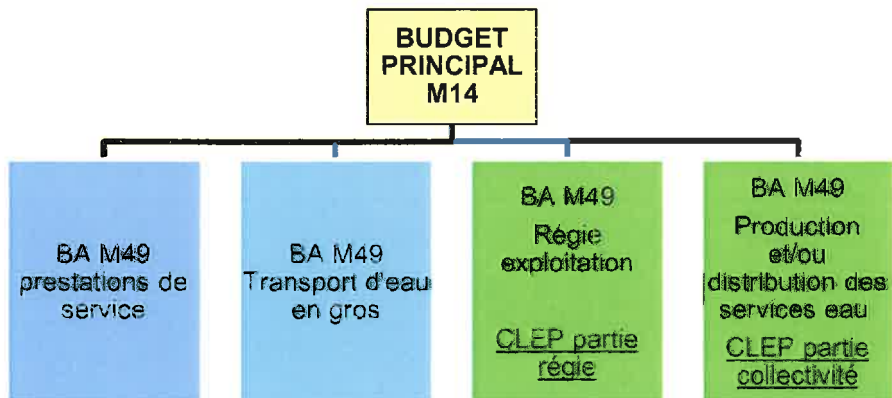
BUDGET PRINCIPAL M14

BA M49 prestations de service

BA M49 Transport d'eau en gros

BA M49
Régie exploitation

CLEP partie régie

BA M49
Production et/ou distribution des services eau

CLEP partie collectivité